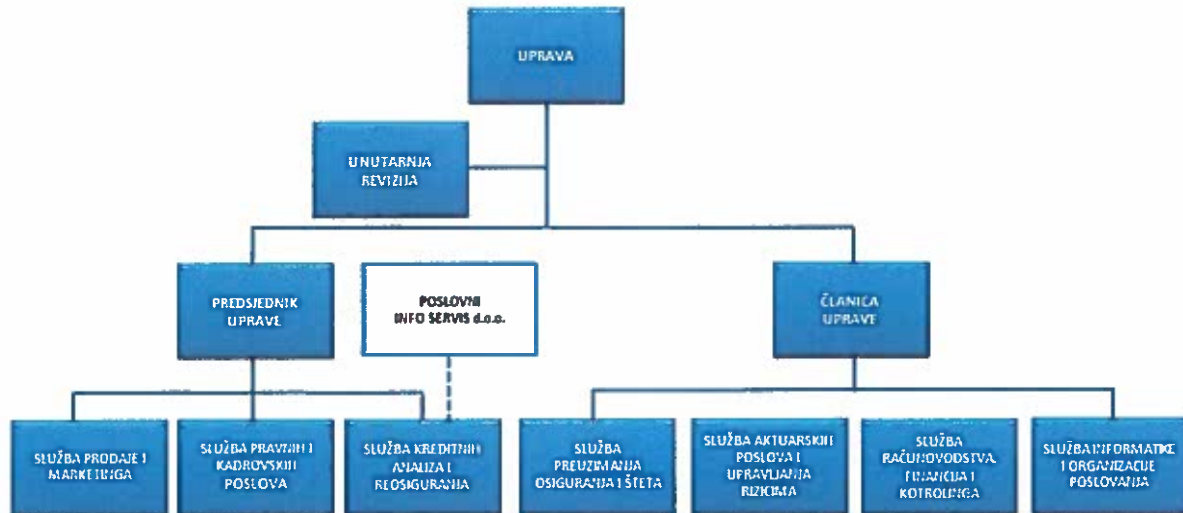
UPRAVA

UNUTARNJA REVIZIJA

PREDSJEDNIK UPRAVE

POSLOVNI INFO SERVIS d.o.o.

ČLANICA UPRAVE

SLUŽBA PRODAJE I MARKETINGA

SLUŽBA PRAVNIH I KADROVSKIH POSLOVA

SLUŽBA KREDITNIH ANALIZA I REOSIGURANJA

SLUŽBA PREUZIMANJA OSIGURANJA I ŠTETA

SLUŽBA AKTUARSKIH POSLOVA I UPRAVLJANJA RIZICIMA

SLUŽBA RAČUNOVODSTVA, FINANCIJA I KOTROLINGA

SLUŽBA INFORMATIKE I ORGANIZACIJE POSLOVANJA